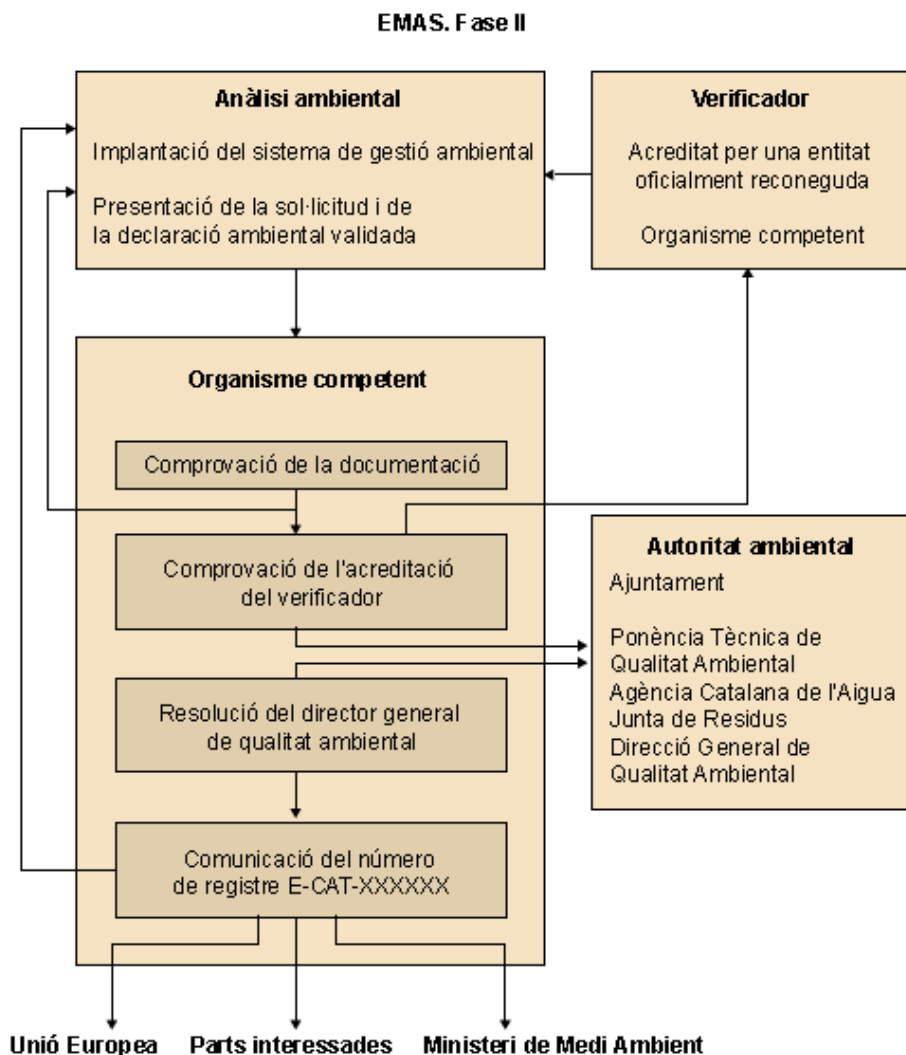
EMAS. Fase II

Anàlisi ambiental

Implantació del sistema de gestió ambiental

Presentació de la sol·licitud i de la declaració ambiental validada

Verificador

Acreditat per una entitat oficialment reconeguda

Organisme competent

Organisme competent

Comprovació de la documentació

Comprovació de l'acreditació del verificador

Resolució del director general de qualitat ambiental

Comunicació del número de registre E-CAT-XXXXXX

Autoritat ambiental

Ajuntament

Ponència Tècnica de Qualitat Ambiental
Agència Catalana de l'Aigua
Junta de Residus
Direcció General de Qualitat Ambiental

Unió Europea

Parts interessades

Ministeri de Medi Ambient